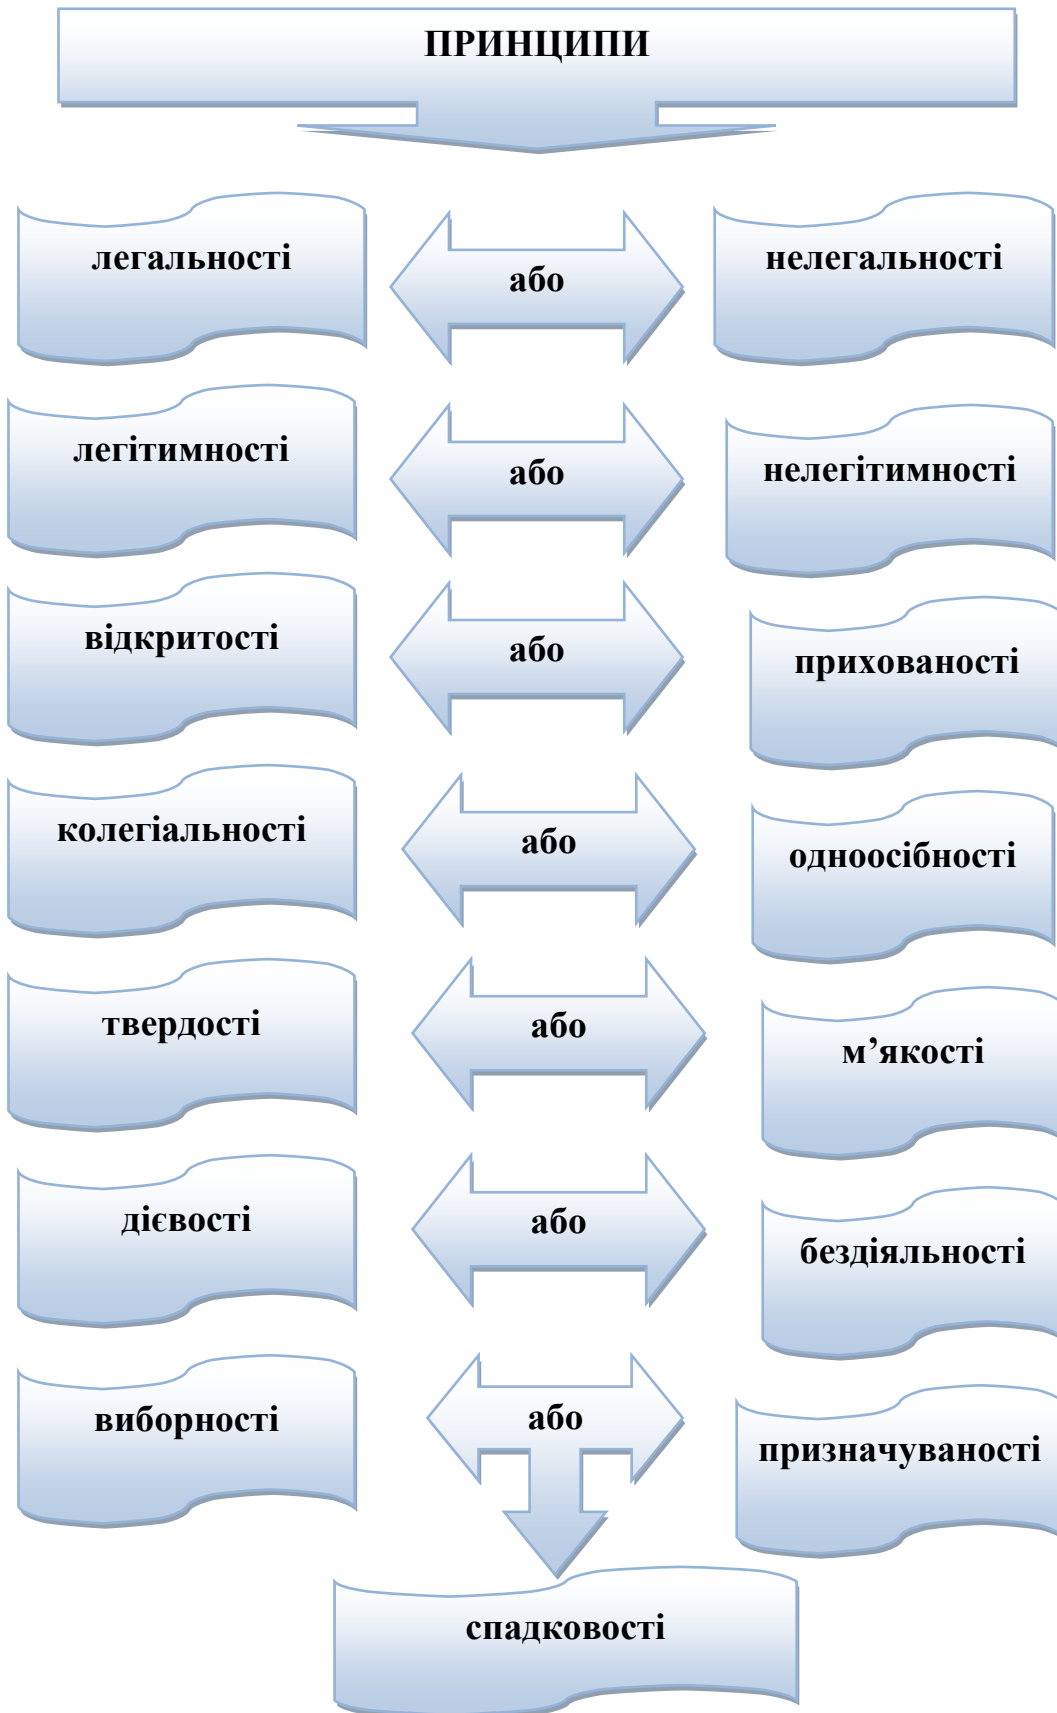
ПРИНЦИПИ

легальності

або

нелегальності

легітимності

або

нелегітимності

відкритості

або

прихованості

колегіальності

або

одноосібності

твердості

або

м’якості

дієвості

або

бездіяльності

виборності

або

призначуваності

спадковості